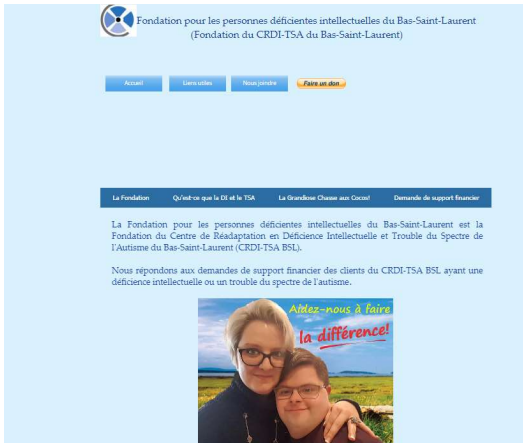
Fondation pour les personnes déficientes intellectuelles du Bas-Saint-Laurent
(Fondation du CRDI-TSA du Bas-Saint-Laurent)

Accueil
Liens utiles
Nous joindre
Faire un don

La Fondation
Qu'est-ce que la DI et le TSA
La Grandiose Chasse aux Cocos!
Demande de support financier

La Fondation pour les personnes déficientes intellectuelles du Bas-Saint-Laurent est la Fondation du Centre de Réadaptation en Déficience Intellectuelle et Trouble du Spectre de l'Autisme du Bas-Saint-Laurent (CRDI-TSA BSL).

Nous répondons aux demandes de support financier des clients du CRDI-TSA BSL ayant une déficience intellectuelle ou un trouble du spectre de l'autisme.

Aidez-nous à faire
la différence!